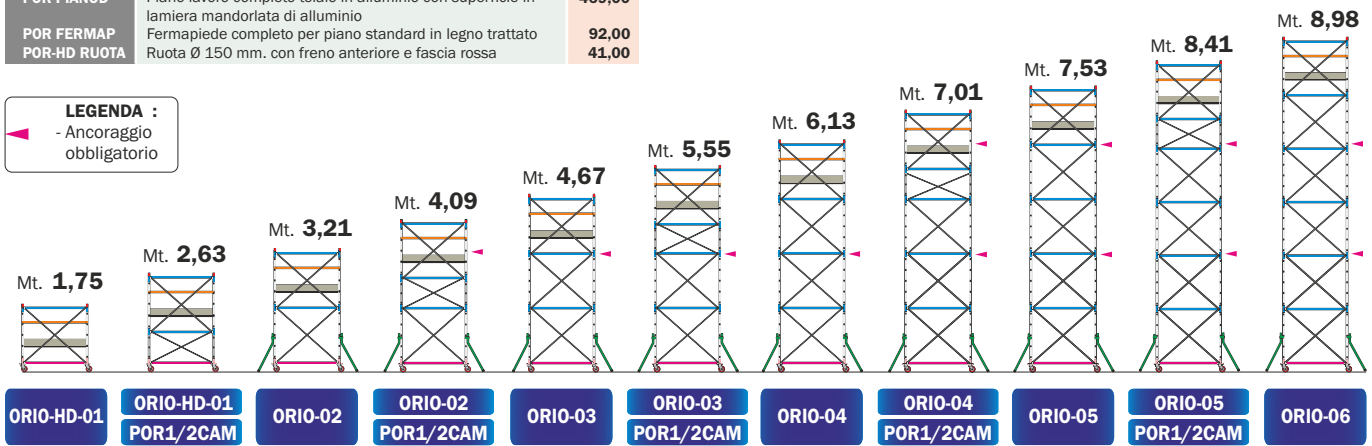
| POR PIANOD | Piano lavoro completo totale in alluminio con superficie in lamiera mandorlata di alluminio | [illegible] |
|---|---|---|
| POR FERMAP | Fermapiede completo per piano standard in legno trattato | 92,00 |
| POR-HD RUOTA | Ruota Ø 150 mm. con freno anteriore e fascia rossa | 41,00 |

LEGENDA :
- Ancoraggio obbligatorio

Mt. 1,75
Mt. 2,63
Mt. 3,21
Mt. 4,09
Mt. 4,67
Mt. 5,55
Mt. 6,13
Mt. 7,01
Mt. 7,53
Mt. 8,41
Mt. 8,98

ORIO-HD-01
ORIO-HD-01 POR1/2CAM
ORIO-02
ORIO-02 POR1/2CAM
ORIO-03
ORIO-03 POR1/2CAM
ORIO-04
ORIO-04 POR1/2CAM
ORIO-05
ORIO-05 POR1/2CAM
ORIO-06